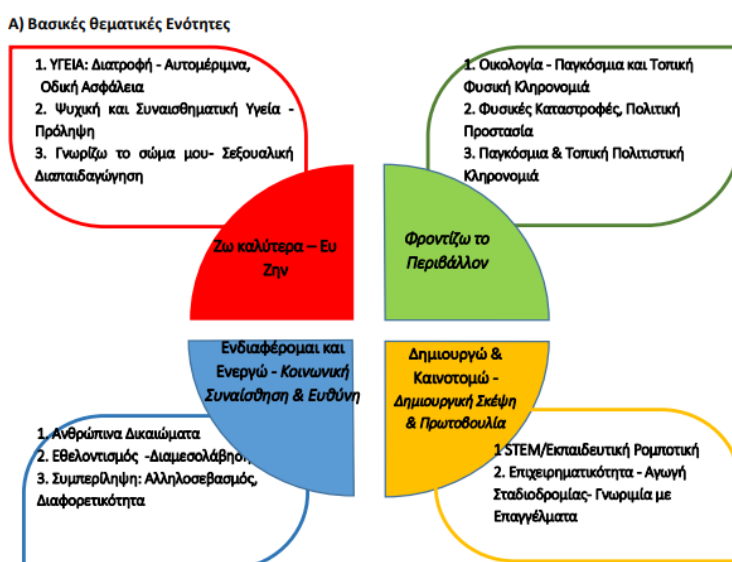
Α) Βασικές θεματικές Ενότητες

1. ΥΓΕΙΑ: Διατροφή - Αυτομέριμνα, Οδική Ασφάλεια
2. Ψυχική και Συναισθηματική Υγεία - Πρόληψη
3. Γνωρίζω το σώμα μου- Σεξουαλική Διαπαιδαγώγηση

1. Οικολογία - Παγκόσμια και Τοπική Φυσική Κληρονομιά
2. Φυσικές Καταστροφές, Πολιτική Προστασία
3. Παγκόσμια & Τοπική Πολιτιστική Κληρονομιά

Ζω καλύτερα – Ευ Ζην

Φροντίζω το Περιβάλλον

Ενδιαφέρομαι και Ενεργώ - Κοινωνική Συναίσθηση & Ευθύνη

Δημιουργώ & Καινοτομώ - Δημιουργική Σκέψη & Πρωτοβουλία

1. Ανθρώπινα Δικαιώματα
2. Εθελοντισμός -Διαμεσολάβηση
3. Συμπερίληψη: Αλληλοσεβασμός, Διαφορετικότητα

1 STEM/Εκπαιδευτική Ρομποτική
2. Επιχειρηματικότητα - Αγωγή Σταδιοδρομίας- Γνωριμία με Επαγγέλματα